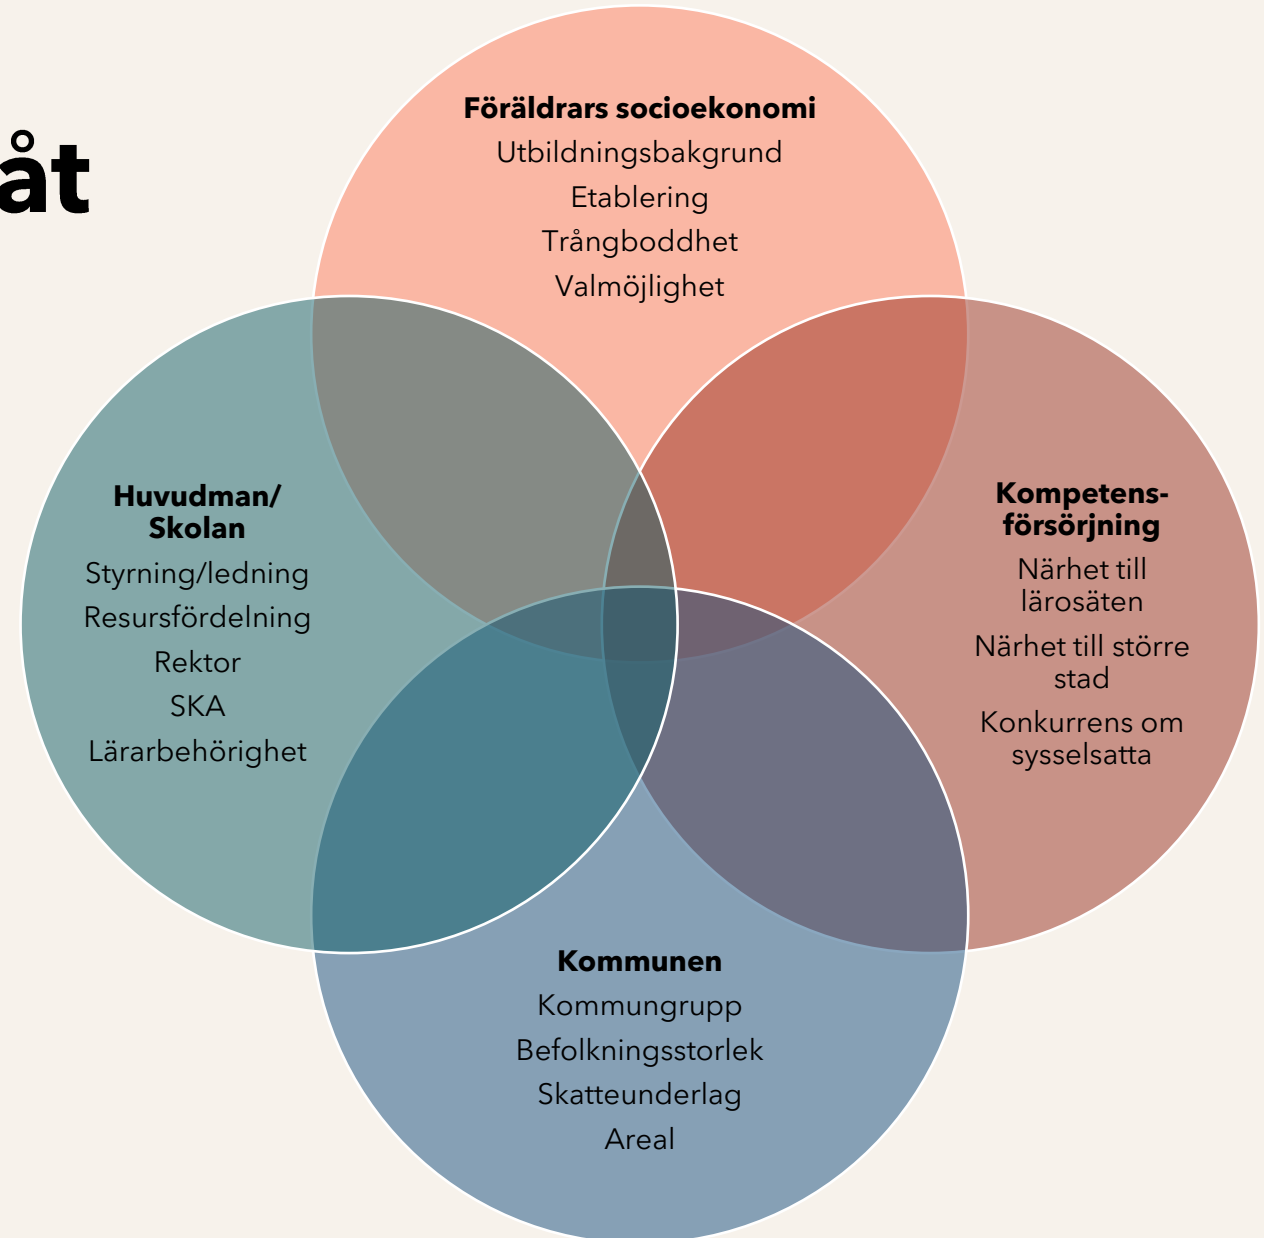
åt

Föräldrars socioekonomi
Utbildningsbakgrund
Etablering
Trångboddhet
Valmöjlighet

Huvudman/ Skolan
Styrning/ledning
Resursfördelning
Rektor
SKA
Lärarbehörighet

Kompetensförsörjning
Närhet till lärosäten
Närhet till större stad
Konkurrens om sysselsatta

Kommunen
Kommungrupp
Befolkningsstorlek
Skatteunderlag
Areal